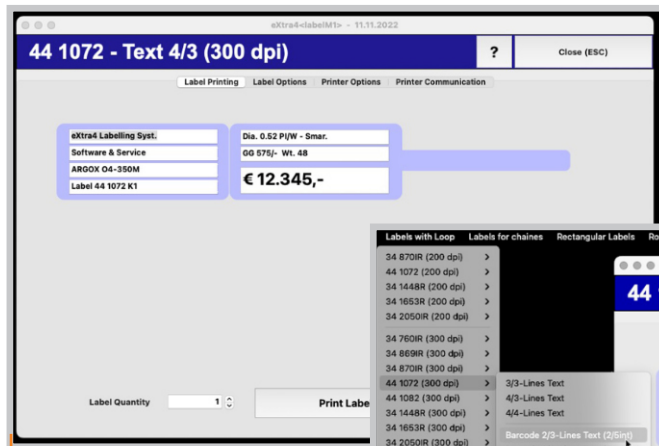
eXtra4<labelM1> - 11.11.2022

44 1072 - Text 4/3 (300 dpi)

?

Close (ESC)

Label Printing | Label Options | Printer Options | Printer Communication

eXtra4 Labelling Syst.
Software & Service
ARGOX O4-350M
Label 44 1072 K1

Dia. 0.52 Pl/W - Smar.
GG 575/- Wt. 48
€ 12.345,-

Label Quantity
1

Print Labe

Labels with Loop | Labels for chaines | Rectangular Labels | Ro

34 870IR (200 dpi)
34 1072 (200 dpi)
34 1448R (200 dpi)
34 1653R (200 dpi)
34 2050IR (200 dpi)
34 760IR (300 dpi)
34 869IR (300 dpi)
34 870IR (300 dpi)
44 1072 (300 dpi)
44 1082 (300 dpi)
34 1072 (300 dpi)
34 1448R (300 dpi)
34 1653R (300 dpi)
34 2050IR (300 dpi)

3/3-Lines Text
4/3-Lines Text
4/4-Lines Text
Barcode 2/3-Lines Text (2/5int)

44